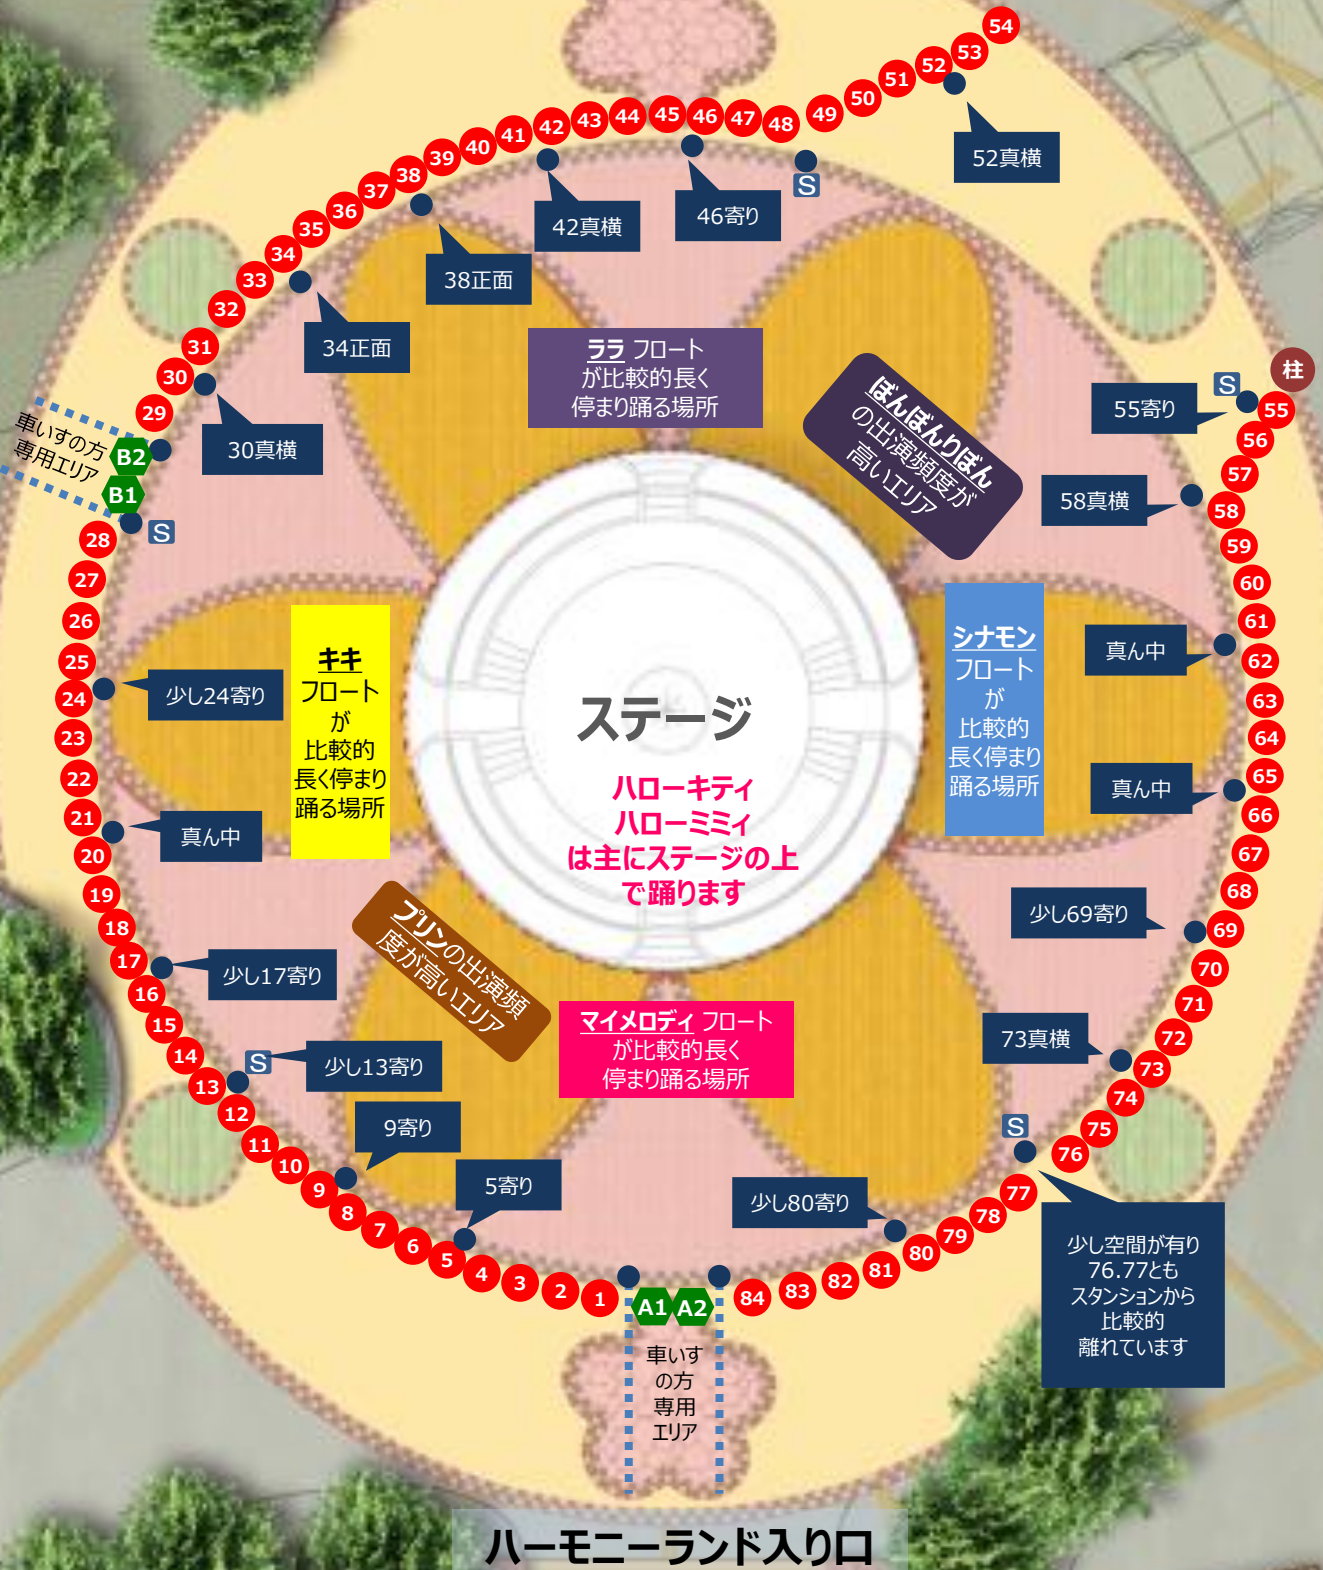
54
53
52
51
50
49
48
47
46
45
44
43
42
41
40
39
38
37
36
35
34
33
32
31
30
29
S
52真横
46寄り
42真横
38正面
34正面
30真横
車いすの方専用エリア
B2
B1
S
28
27
26
25
24
23
22
21
20
19
18
17
16
15
14
13
12
11
10
9
8
7
6
5
4
3
2
1

ララ フロートが比較的長く停まり踊る場所

ぼんぼんりぼんの出演頻度が高いエリア

柱
S
55寄り
55
56
57
58真横
58
59
60
61
62
63
64
65
66
67
68
69
70
71
72
73
74
75
76
77
78
79
80
81
82
83
84

シナモン フロートが比較的長く停まり踊る場所
真ん中
真ん中

キキ フローとが比較的長く停まり踊る場所
少し24寄り
真ん中

ステージ
ハローキティ
ハローミミィ
は主にステージの上で踊ります

プリンの出演頻度が高いエリア
少し17寄り
S
少し13寄り
9寄り
5寄り

マイメロディ フロートが比較的長く停まり踊る場所

少し69寄り
73真横
S
少し80寄り
少し空間が有り76.77ともスタンションから比較的離れています

A1
A2
車いすの方専用エリア

ハーモニーランド入り口